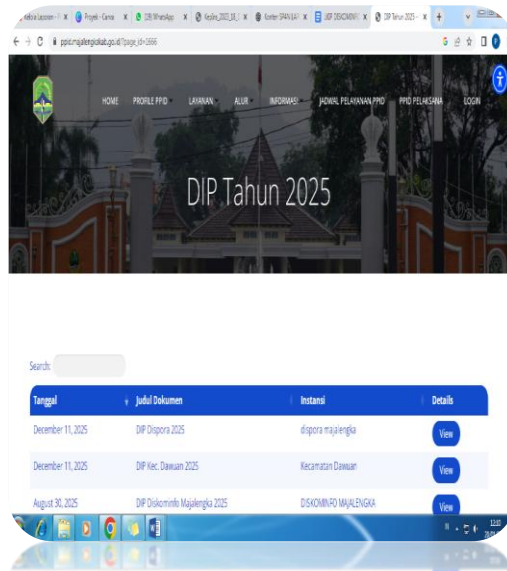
Kabid Laporan | Proyek - Canva | (19) WhatsApp | Keydes_2025 | Konfer SPAN LAY | DIP DISKOMINFO | DIP Tahun 2025 -

ppid.majalengkakab.go.id/?page_id=1666

HOME PROFILE PPID LAYANAN ALUR INFORMASI JADWAL PELAYANAN PPID PPID PELAKSANA LOGIN

DIP Tahun 2025

Search:

| Tanggal | Judul Dokumen | Instansi | Details |
|---|---|---|---|
| December 11, 2025 | DIP Dispora 2025 | dispora majalengka | View |
| December 11, 2025 | DIP Kec. Dawuan 2025 | Kecamatan Dawuan | View |
| August 30, 2025 | DIP Diskominfo Majalengka 2025 | DISKOMINFO MAJALENGKA | View |

12:10